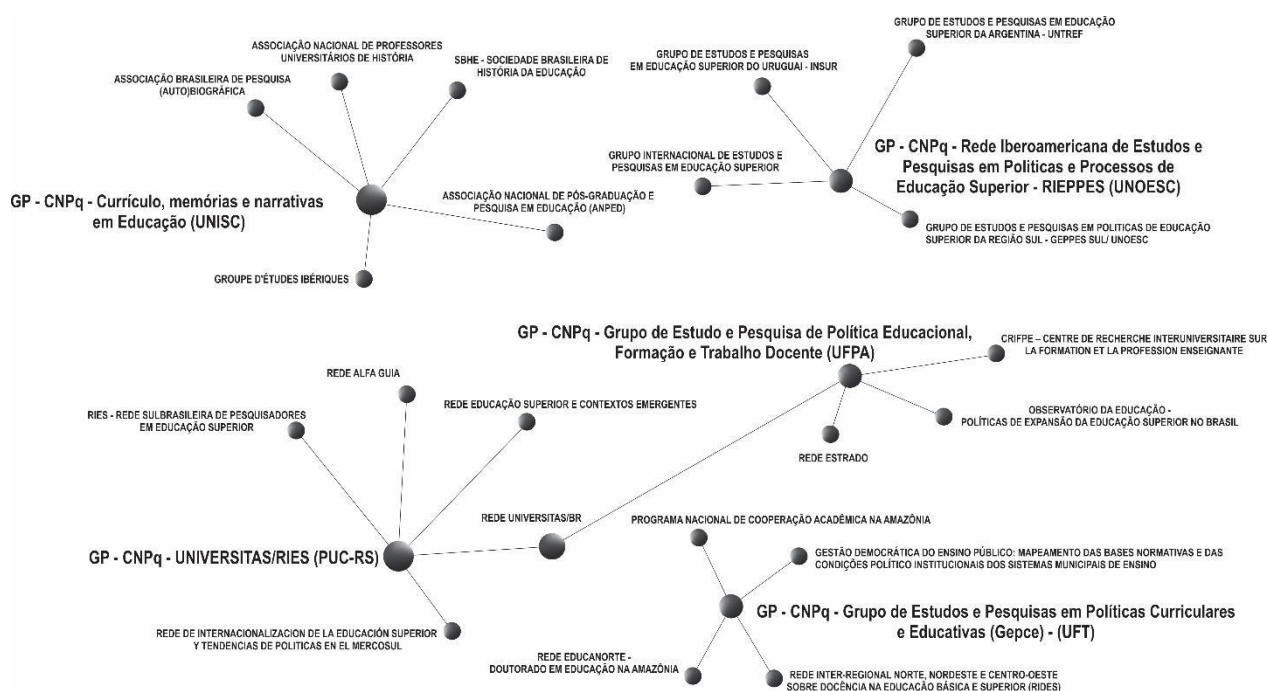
ASSOCIAÇÃO NACIONAL DE PROFESSORES UNIVERSITÁRIOS DE HISTÓRIA

SBHE - SOCIEDADE BRASILEIRA DE HISTÓRIA DA EDUCAÇÃO

ASSOCIAÇÃO BRASILEIRA DE PESQUISA (AUTO)BIOGRÁFICA

GP - CNPq - Currículo, memórias e narrativas em Educação (UNISC)

ASSOCIAÇÃO NACIONAL DE PÓS-GRADUAÇÃO E PESQUISA EM EDUCAÇÃO (ANPED)

GROUPE D'ÉTUDES IBÉRIQUES

GRUPO DE ESTUDOS E PESQUISAS EM EDUCAÇÃO SUPERIOR DA ARGENTINA - UNTREF

GRUPO DE ESTUDOS E PESQUISAS EM EDUCAÇÃO SUPERIOR DO URUGUAI - INSUR

GRUPO INTERNACIONAL DE ESTUDOS E PESQUISAS EM EDUCAÇÃO SUPERIOR

GP - CNPq - Rede Iberoamericana de Estudos e Pesquisas em Politicas e Processos de Educação Superior - RIEPPES (UNOESC)

GRUPO DE ESTUDOS E PESQUISAS EM POLITICAS DE EDUCAÇÃO SUPERIOR DA REGIÃO SUL - GEPPES SUL/ UNOESC

GP - CNPq - Grupo de Estudo e Pesquisa de Política Educacional, Formação e Trabalho Docente (UFPA)

CRIFPE – CENTRE DE RECHERCHE INTERUNIVERSITAIRE SUR LA FORMATION ET LA PROFESSION ENSEIGNANTE

REDE ALFA GUIA

RIES - REDE SULBRASILEIRA DE PESQUISADORES EM EDUCAÇÃO SUPERIOR

REDE EDUCAÇÃO SUPERIOR E CONTEXTOS EMERGENTES

OBSERVATÓRIO DA EDUCAÇÃO - POLÍTICAS DE EXPANSÃO DA EDUCAÇÃO SUPERIOR NO BRASIL

REDE ESTRADO

REDE UNIVERSITAS/BR

PROGRAMA NACIONAL DE COOPERAÇÃO ACADÊMICA NA AMAZÔNIA

GP - CNPq - UNIVERSITAS/RIES (PUC-RS)

GESTÃO DEMOCRÁTICA DO ENSINO PÚBLICO: MAPEAMENTO DAS BASES NORMATIVAS E DAS CONDIÇÕES POLÍTICO INSTITUCIONAIS DOS SISTEMAS MUNICIPAIS DE ENSINO

GP - CNPq - Grupo de Estudos e Pesquisas em Políticas Curriculares e Educativas (Gepce) - (UFT)

REDE DE INTERNACIONALIZACION DE LA EDUCACIÓN SUPERIOR Y TENDENCIAS DE POLITICAS EN EL MERCOSUL

REDE EDUCANORTE - DOUTORADO EM EDUCAÇÃO NA AMAZÔNIA

REDE INTER-REGIONAL NORTE, NORDESTE E CENTRO-OESTE SOBRE DOCÊNCIA NA EDUCAÇÃO BÁSICA E SUPERIOR (RIDES)